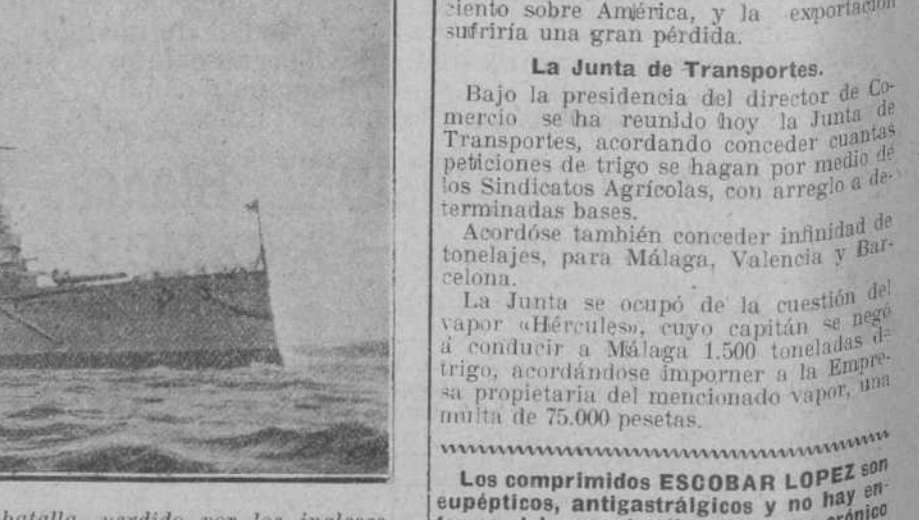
ciento sobre América, y la exportación sufriría una gran pérdida.

La Junta de Transportes.

Bajo la presidencia del director de Comercio se ha reunido hoy la Junta de Transportes, acordando conceder cuantas peticiones de trigo se hagan por medio de los Sindicatos Agrícolas, con arreglo a determinadas bases.

Acordóse también conceder infinidad de tonelajes, para Málaga, Valencia y Barcelona.

La Junta se ocupó de la cuestión del vapor «Hércules», cuyo capitán se negó á conducir a Málaga 1.500 toneladas de trigo, acordándose imponer a la Empresa propietaria del mencionado vapor, una multa de 75.000 pesetas.

Los comprimidos ESCOBAR LOPEZ son eupépticos, antigastrálgicos y no hay en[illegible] crónico

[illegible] batalla, perdido por los ingleses